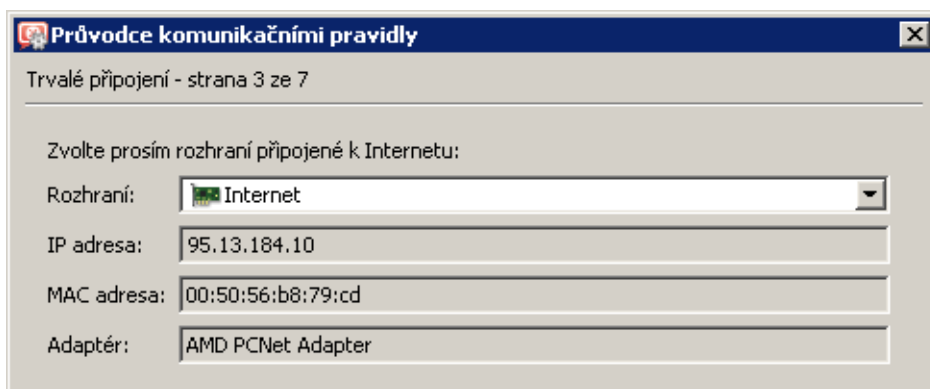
Průvodce komunikačními pravidly

Trvalé připojení - strana 3 ze 7

Zvolte prosím rozhraní připojené k Internetu:

Rozhraní: Internet

IP adresa: 95.13.184.10

MAC adresa: 00:50:56:b8:79:cd

Adaptér: AMD PCNet Adapter